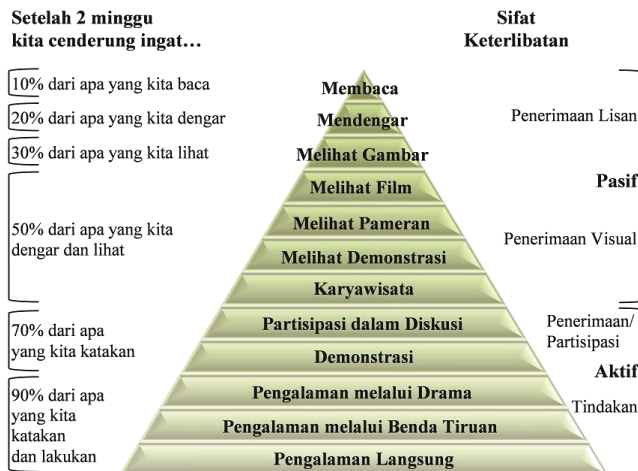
Setelah 2 minggu
kita cenderung ingat…

Sifat
Keterlibatan

10% dari apa yang kita baca

20% dari apa yang kita dengar

30% dari apa yang kita lihat

50% dari apa yang kita dengar dan lihat

70% dari apa yang kita katakan

90% dari apa yang kita katakan dan lakukan

Membaca

Mendengar

Melihat Gambar

Melihat Film

Melihat Pameran

Melihat Demonstrasi

Karyawisata

Partisipasi dalam Diskusi

Demonstrasi

Pengalaman melalui Drama

Pengalaman melalui Benda Tiruan

Pengalaman Langsung

Penerimaan Lisan

Pasif

Penerimaan Visual

Penerimaan/ Partisipasi

Aktif

Tindakan